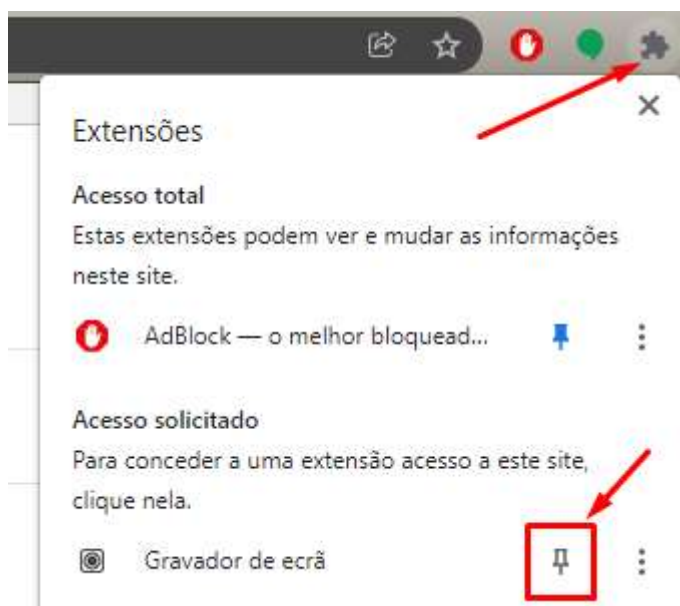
Extensões

Acesso total

Estas extensões podem ver e mudar as informações neste site.

AdBlock — o melhor bloquead...

Acesso solicitado

Para conceder a uma extensão acesso a este site, clique nela.

Gravador de ecrã